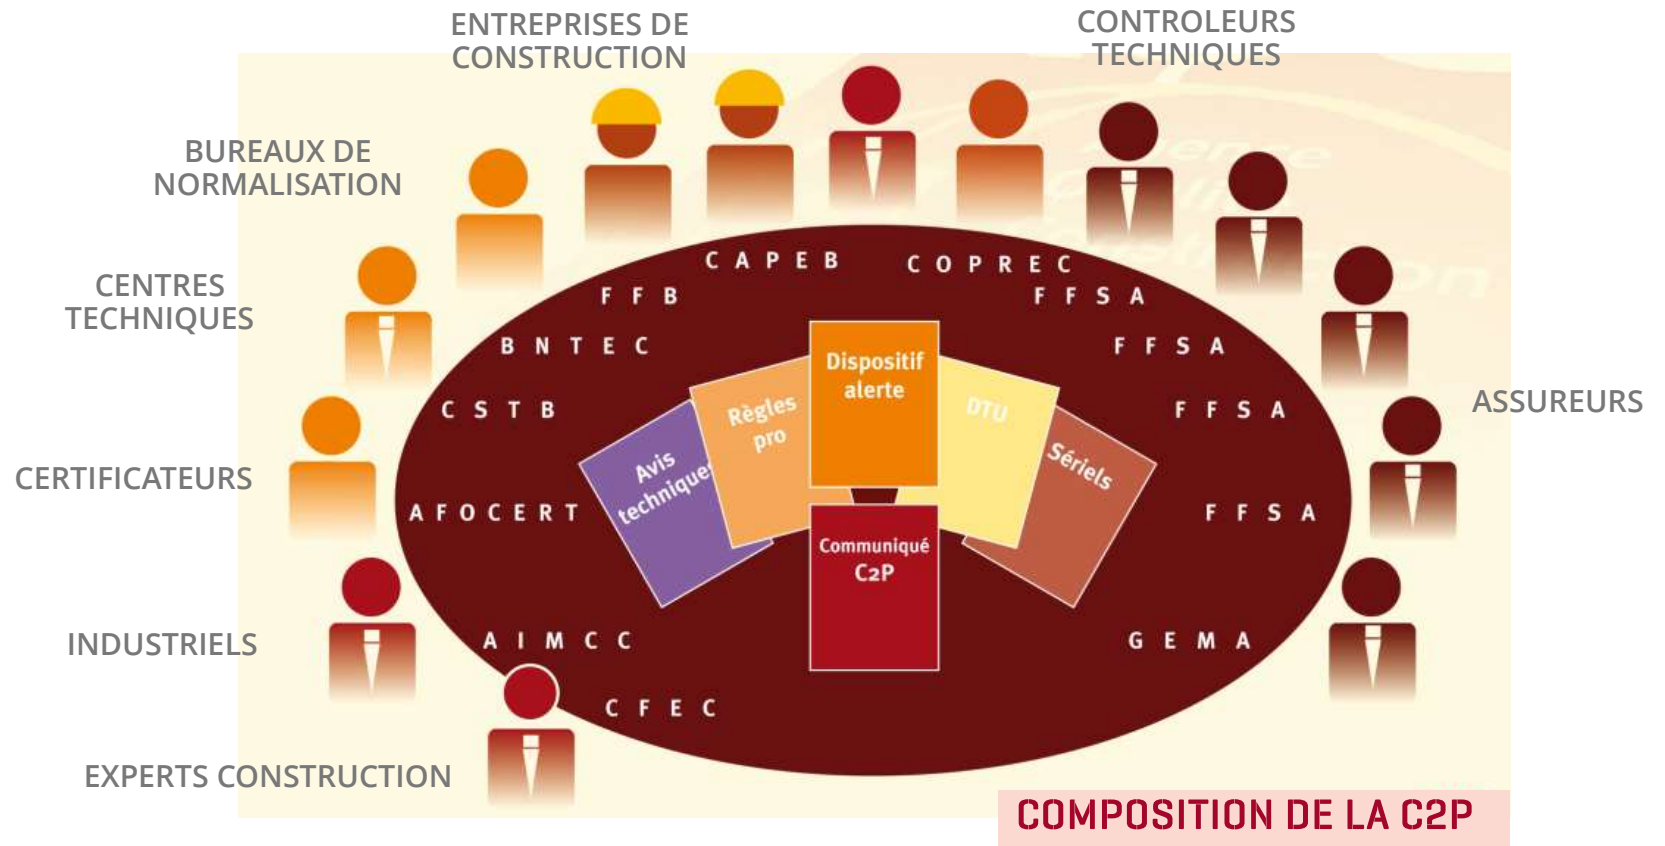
ENTREPRISES DE CONSTRUCTION

CONTROLEURS TECHNIQUES

BUREAUX DE NORMALISATION

CENTRES TECHNIQUES

CERTIFICATEURS

INDUSTRIELS

EXPERTS CONSTRUCTION

ASSUREURS

CAPEB

COPREC

FFB

FFSA

BNTEC

FFSA

CSTB

FFSA

AFOCERT

FFSA

AIMCC

GEMA

CFEC

Avis technique

Règles pro

Dispositif alerte

DTU

Sériels

Communiqué C2P

COMPOSITION DE LA C2P